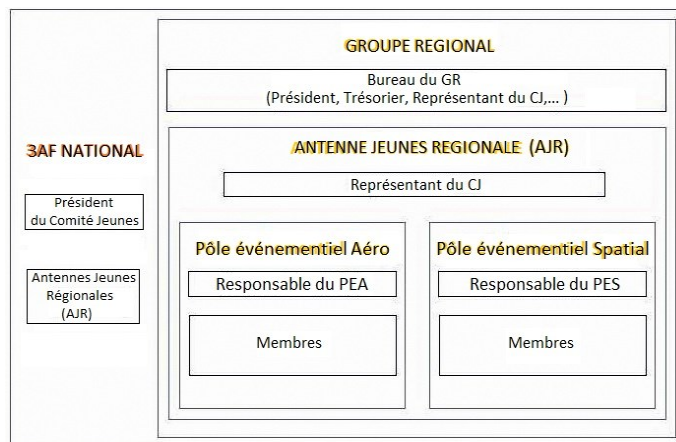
3AF NATIONAL

Président du Comité Jeunes

Antennes Jeunes Régionales (AJR)

GROUPE REGIONAL

Bureau du GR
(Président, Trésorier, Représentant du CJ,… )

ANTENNE JEUNES REGIONALE (AJR)

Représentant du CJ

Pôle événementiel Aéro

Responsable du PEA

Membres

Pôle événementiel Spatial

Responsable du PES

Membres